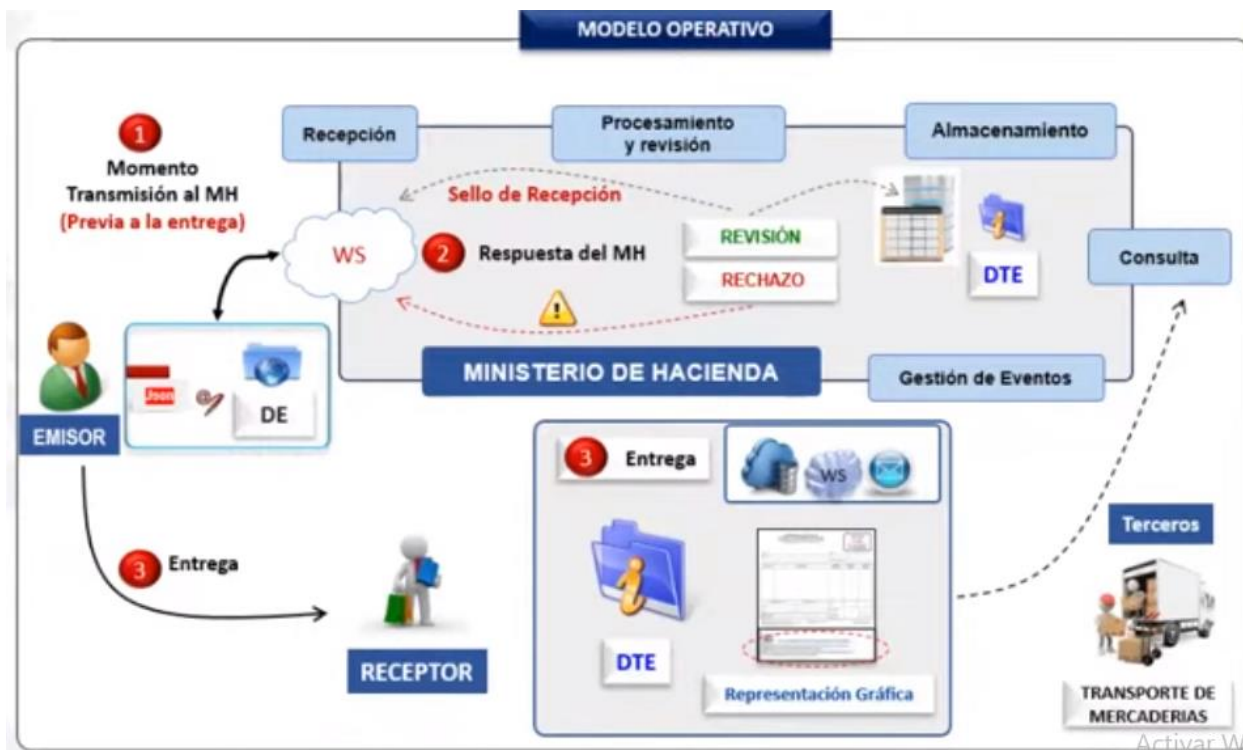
MODELO OPERATIVO

1
Momento Transmisión al MH
(Previa a la entrega)

Recepción

Procesamiento y revisión

Almacenamiento

Sello de Recepción

WS

2 Respuesta del MH

REVISIÓN

RECHAZO

DTE

Consulta

Json

DE

EMISOR

MINISTERIO DE HACIENDA

Gestión de Eventos

3 Entrega

WS

3 Entrega

DTE

Representación Gráfica

RECEPTOR

Terceros

TRANSPORTE DE MERCADERIAS

Activar W